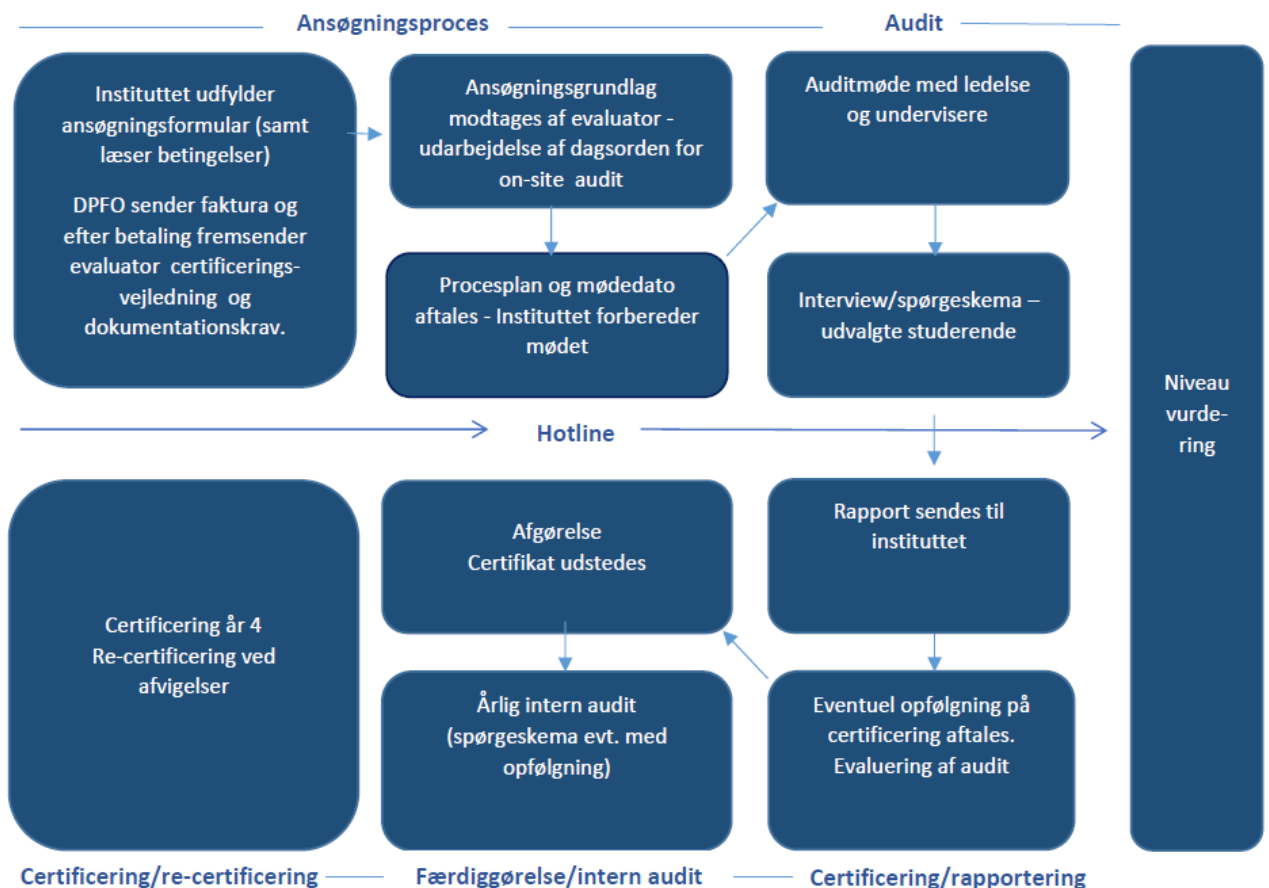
Ansøgningsproces

Audit

Instituttet udfylder ansøgningsformular (samt læser betingelser)

DPFO sender faktura og efter betaling fremsender evaluator certificeringsvejledning og dokumentationskrav.

Ansøgningsgrundlag modtages af evaluator - udarbejdelse af dagsorden for on-site audit

Procesplan og mødedato aftales - Instituttet forbereder mødet

Auditmøde med ledelse og undervisere

Interview/spørgeskema – udvalgte studerende

Niveau vurdering

Hotline

Certificering år 4
Re-certificering ved afvigelser

Afgørelse
Certifikat udstedes

Rapport sendes til instituttet

Årlig intern audit (spørgeskema evt. med opfølgning)

Eventuel opfølgning på certificering aftales.
Evaluering af audit

Certificering/re-certificering

Færdiggørelse/intern audit

Certificering/rapportering